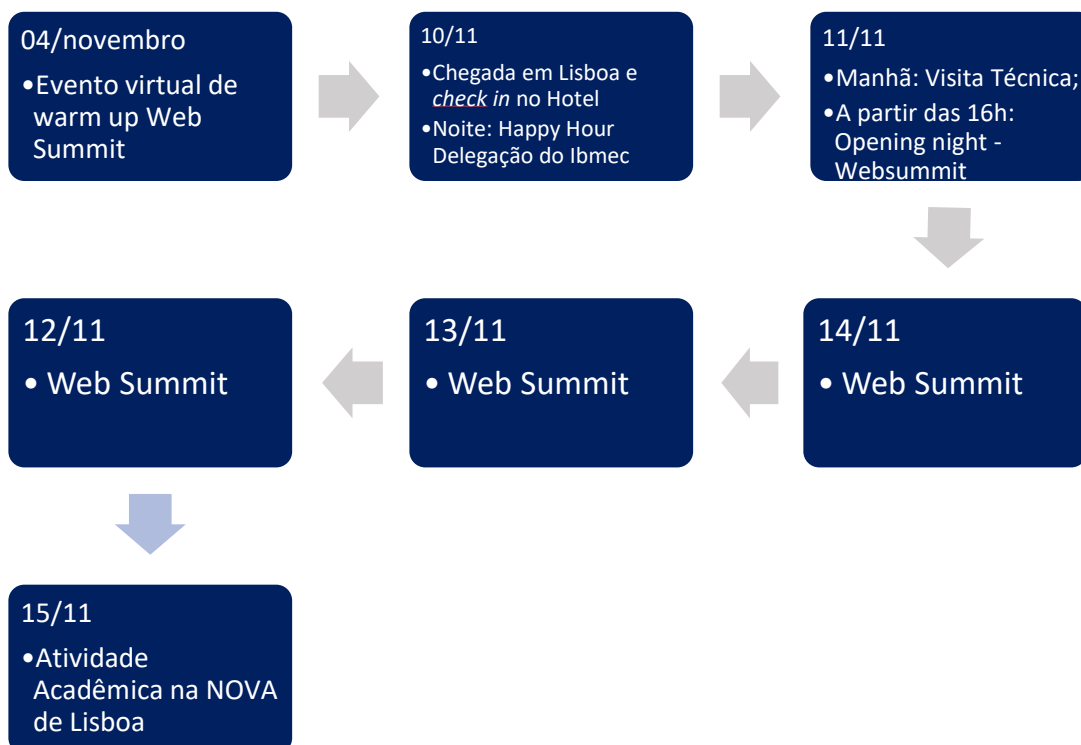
04/novembro

•Evento virtual de warm up Web Summit

10/11

•Chegada em Lisboa e *check in* no Hotel
•Noite: Happy Hour Delegação do Ibmec

11/11

•Manhã: Visita Técnica;
•A partir das 16h: Opening night - Websummit

14/11

• Web Summit

13/11

• Web Summit

12/11

• Web Summit

15/11

•Atividade Acadêmica na NOVA de Lisboa